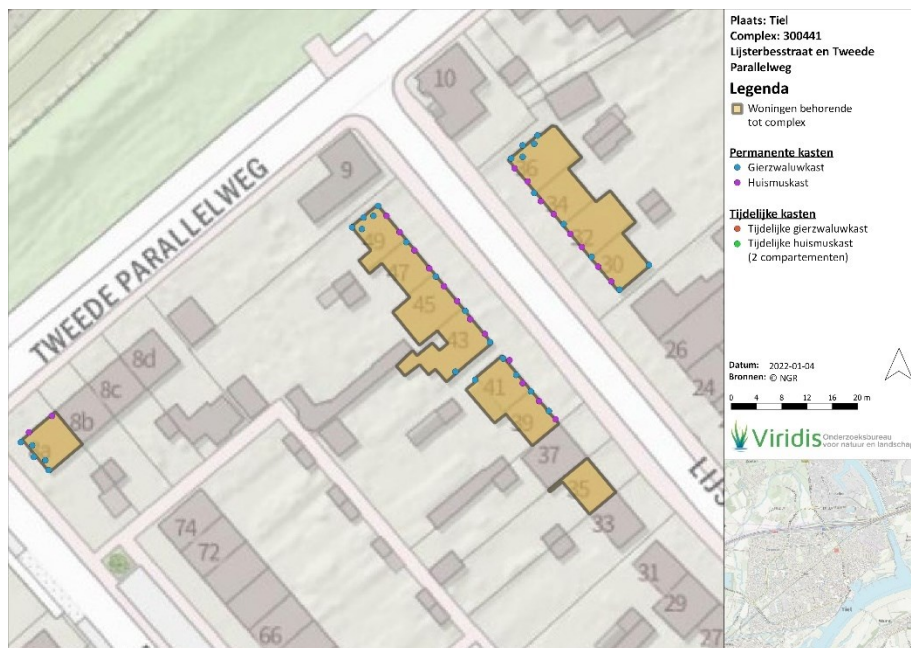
Plaats: Tiel
Complex: 300441
Lijsterbesstraat en Tweede Parallelweg

Legenda
Woningen behorende tot complex

Permanente kasten
Gierzwaluwkast
Huismuskast

Tijdelijke kasten
Tijdelijke gierzwaluwkast
Tijdelijke huismuskast (2 compartementen)

Datum: 2022-01-04
Bronnen: © NGR

0 4 8 12 16 20 m

Viridis Onderzoeksbureau voor natuur en landschap

TWEEDE PARALLELWEG

10
9
36
34
32
30
49
47
45
43
41
39
37
35
33
26
24
8d
8c
8b
74
72
31
29
27
66
LIJS